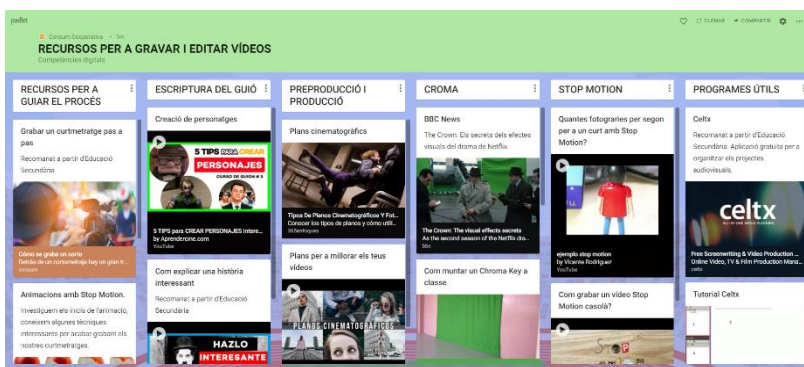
padlet

Consorci Cooperatiu • 1m

RECURSOS PER A GRAVAR I EDITAR VÍDEOS

Competències digitals

CLONAR COMPARTIR

RECURSOS PER A GUIAR EL PROCÉS

Grabar un curtmetratge pas a pas

Recomanat a partir d'Educació Secundària

Cómo se graba un corto
Tienda de un cortometraje hay un gran tr...
consum

Animacions amb Stop Motion.

Investiguem els inicis de l'animació, coneixem algunes tècniques interessants per acabar grabant els nostres curtmetratges.

ESCRIPTURA DEL GUIÓ

Creació de personatges

5 TIPS PARA CREAR PERSONAJES

5 TIPS para CREAR PERSONAJES intere...
by Aprendercine.com
YouTube

Com explicar una història interessant

Recomanat a partir d'Educació Secundària

HAZLO INTERESANTE

PREPRODUCCIÓ I PRODUCCIÓ

Plans cinematogràfics

Tipos De Planos Cinematográficos Y Fot...
Conocer los tipos de planos y cómo utili...
365enfoques

Plans per a millorar els teus vídeos

PLANOS CINEMATOGRÁFICOS

CROMA

BBC News

The Crown: Els secrets dels efectes visuals del drama de Netflix

The Crown: The visual effects secrets
As the second season of the Netflix dr...
bbc

Com muntar un Chroma Key a classe

STOP MOTION

Quantes fotografies per segon per a un curt amb Stop Motion?

ejemplo stop motion
by Vicente Rodriguez
YouTube

Com grabar un vídeo Stop Motion casolà?

PROGRAMES ÚTILS

Celtx

Recomanat a partir d'Educació Secundària. Aplicació gratuïta per a organitzar els projectes audiovisuals.

celtx

Free Screenwriting & Video Production ...
Online Video, TV & Film Production Mana...
celtx

Tutorial Celtx